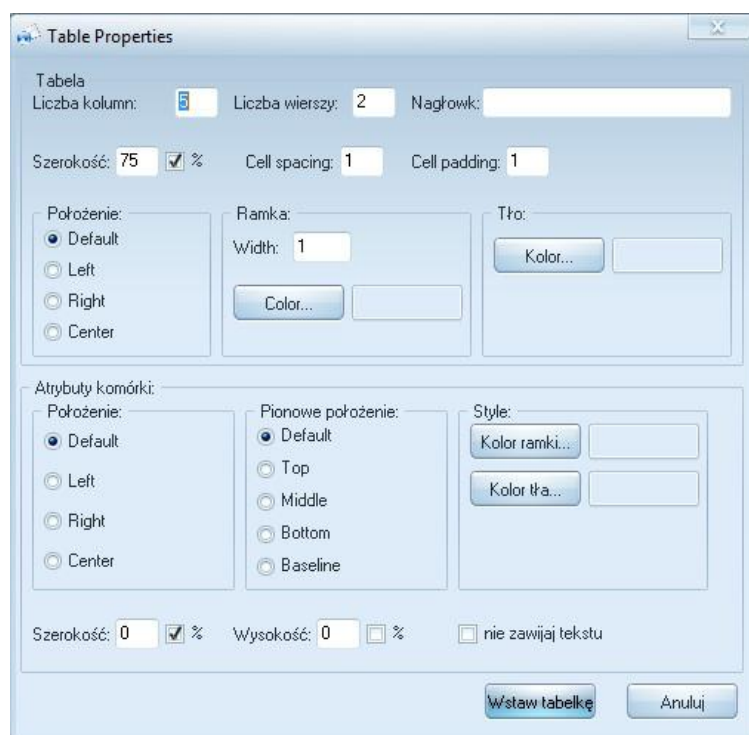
Table Properties

Tabela
Liczba kolumn: 5 Liczba wierszy: 2 Nagłowk:

Szerokość: 75 % Cell spacing: 1 Cell padding: 1

Położenie:
Default
Left
Right
Center

Ramka:
Width: 1
Color...

Tło:
Kolor...

Atrybuty komórki:
Położenie:
Default
Left
Right
Center

Pionowe położenie:
Default
Top
Middle
Bottom
Baseline

Style:
Kolor ramki...
Kolor tła...

Szerokość: 0 % Wysokość: 0 % nie zawijaj tekstu

Wstaw tabelkę Anuluj